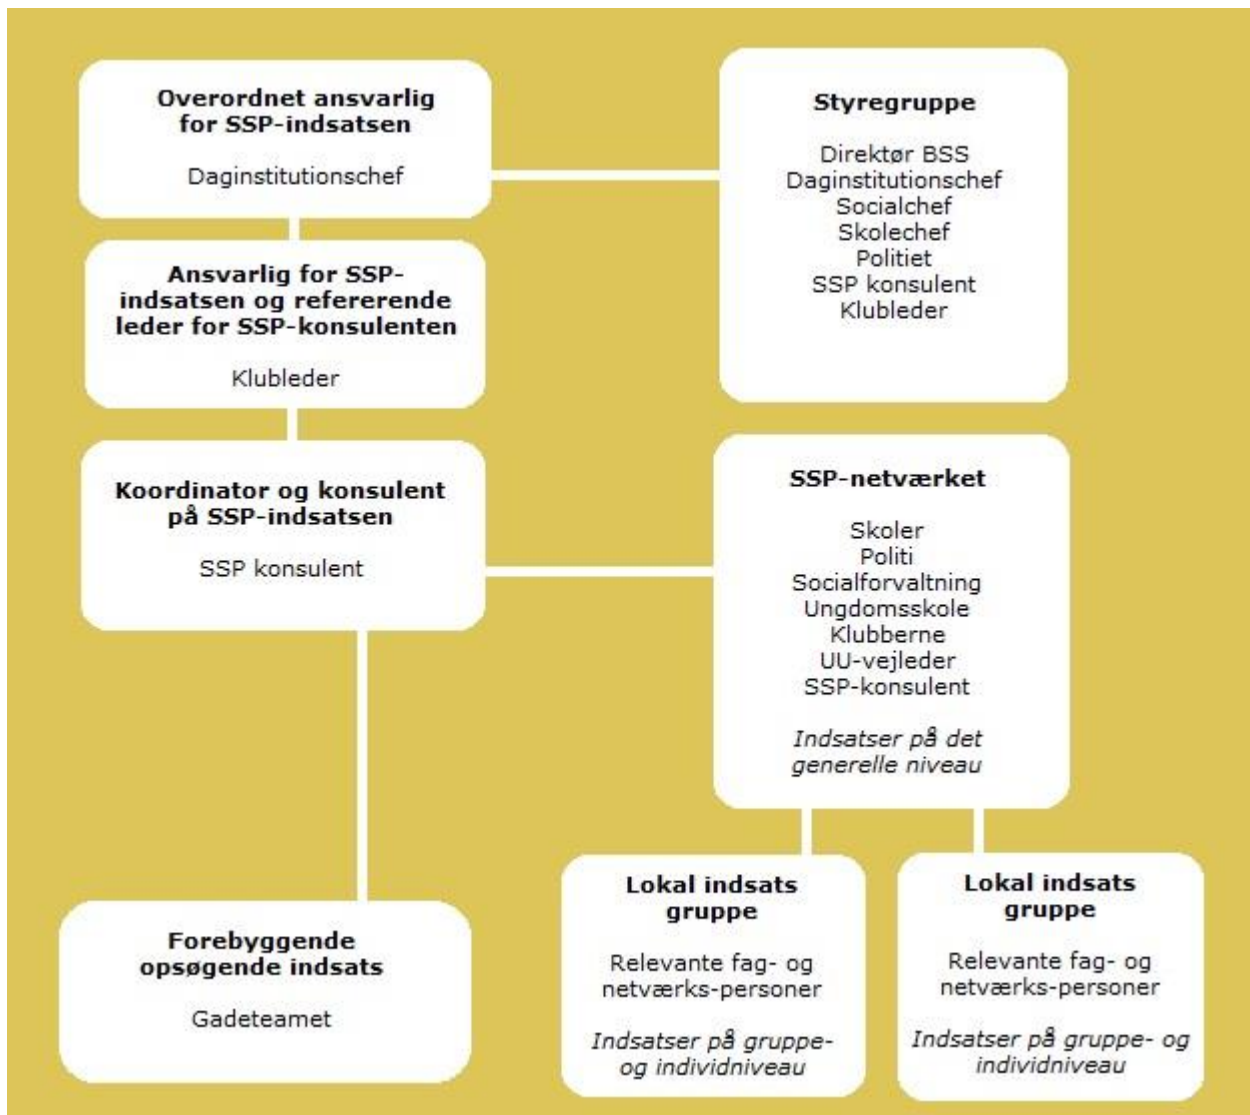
**Overordnet ansvarlig for SSP-indsatsen**

Daginstitutionschef

**Styregruppe**

Direktør BSS
Daginstitutionschef
Socialchef
Skolechef
Politiet
SSP konsulent
Klubleder

**Ansvarlig for SSP-indsatsen og refererende leder for SSP-konsulenten**

Klubleder

**Koordinator og konsulent på SSP-indsatsen**

SSP konsulent

**SSP-netværket**

Skoler
Politi
Socialforvaltning
Ungdomsskole
Klubberne
UU-vejleder
SSP-konsulent

*Indsatser på det generelle niveau*

**Forebyggende opsøgende indsats**

Gadeteamet

**Lokal indsats gruppe**

Relevante fag- og netværks-personer

*Indsatser på gruppe- og individniveau*

**Lokal indsats gruppe**

Relevante fag- og netværks-personer

*Indsatser på gruppe- og individniveau*